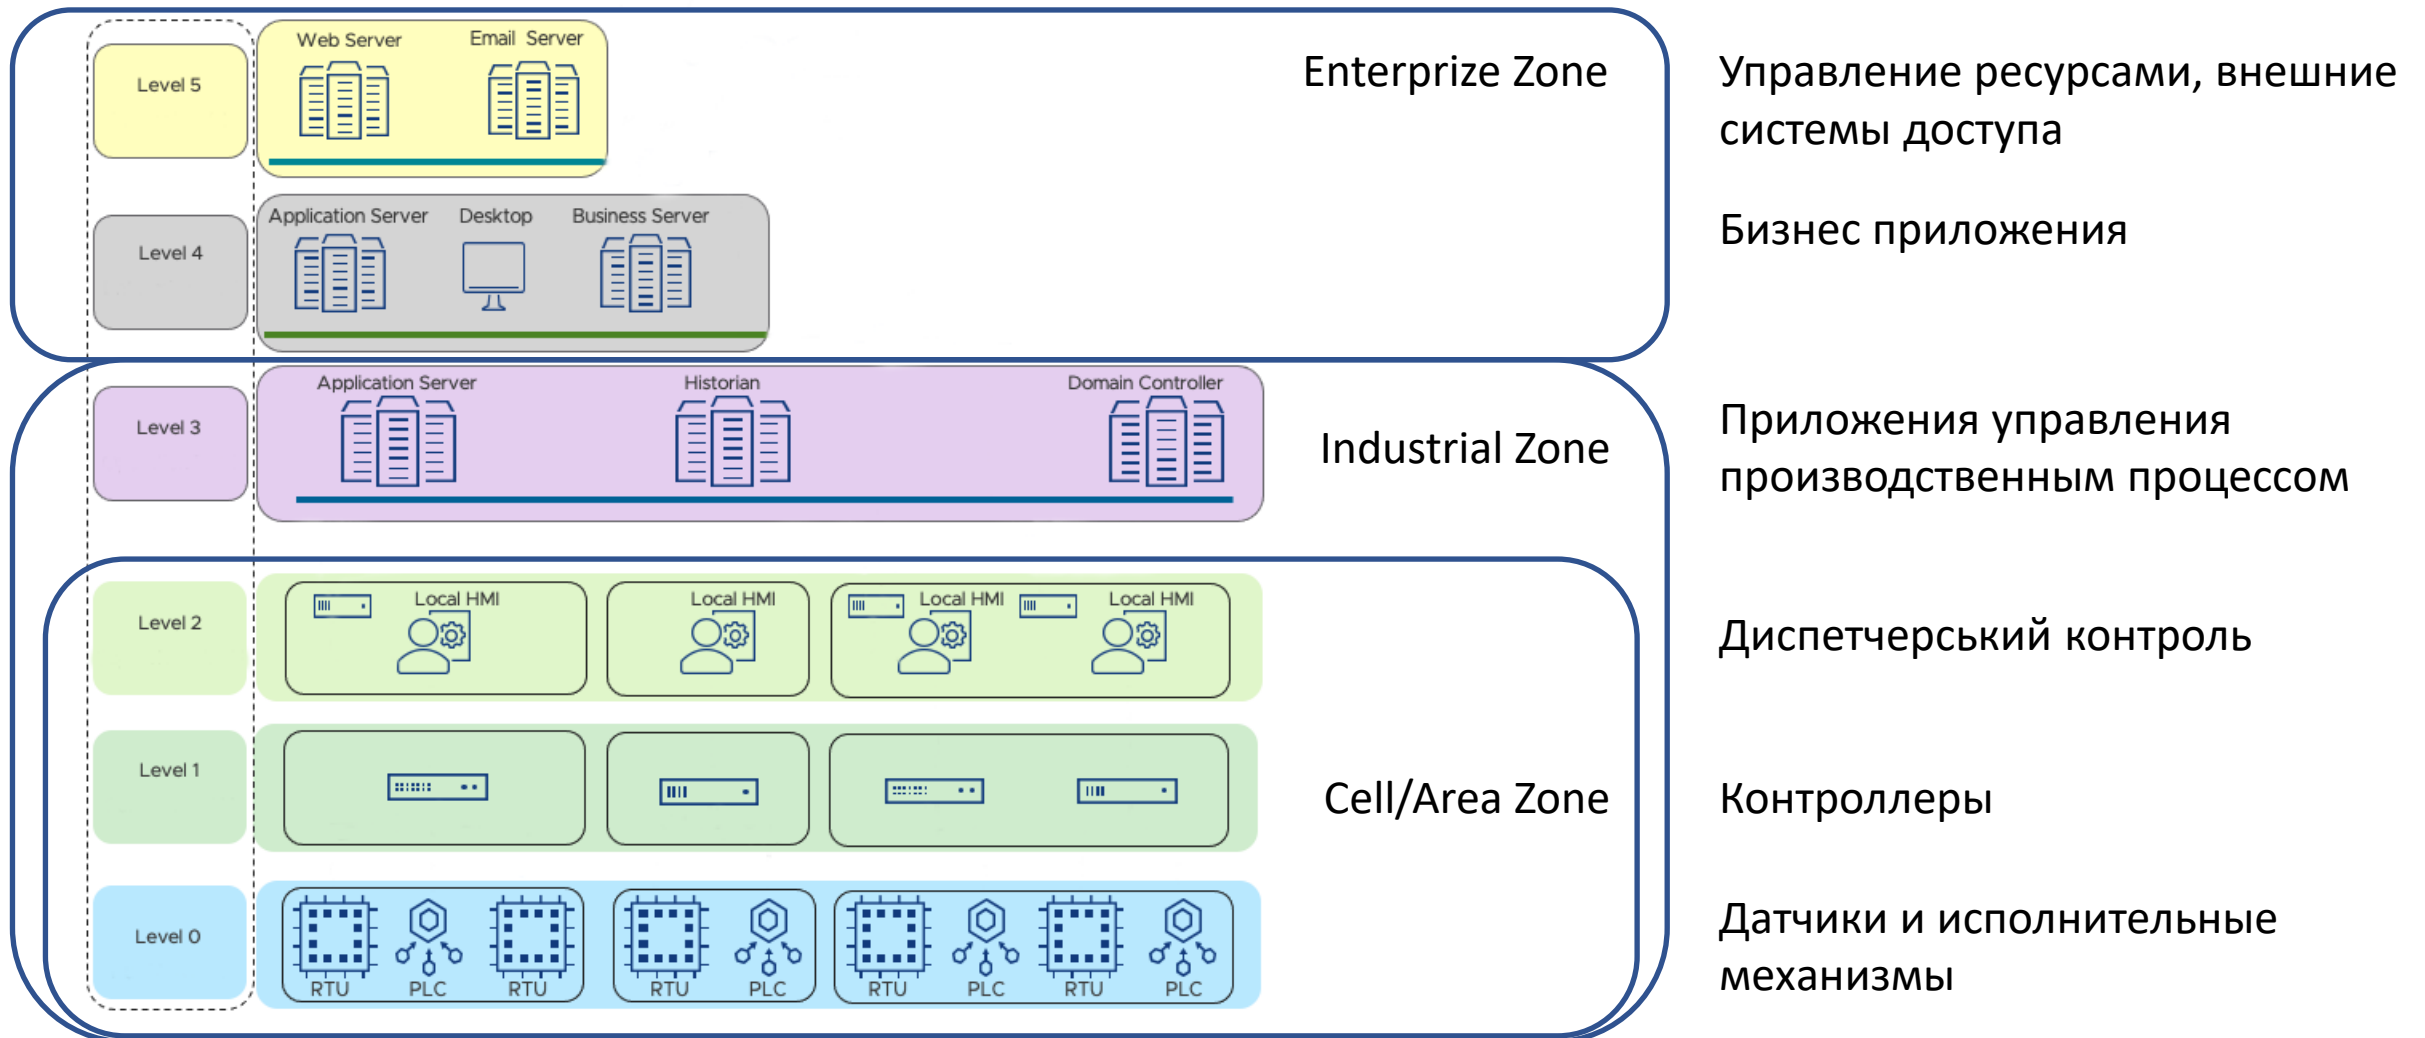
Level 5
Web Server
Email Server
Enterprize Zone
Управление ресурсами, внешние системы доступа

Level 4
Application Server
Desktop
Business Server
Бизнес приложения

Level 3
Application Server
Historian
Domain Controller
Industrial Zone
Приложения управления производственным процессом

Level 2
Local HMI
Local HMI
Local HMI
Local HMI
Диспетчерський контроль

Level 1
Cell/Area Zone
Контроллеры

Level 0
RTU
PLC
RTU
RTU
PLC
RTU
PLC
RTU
PLC
Датчики и исполнительные механизмы